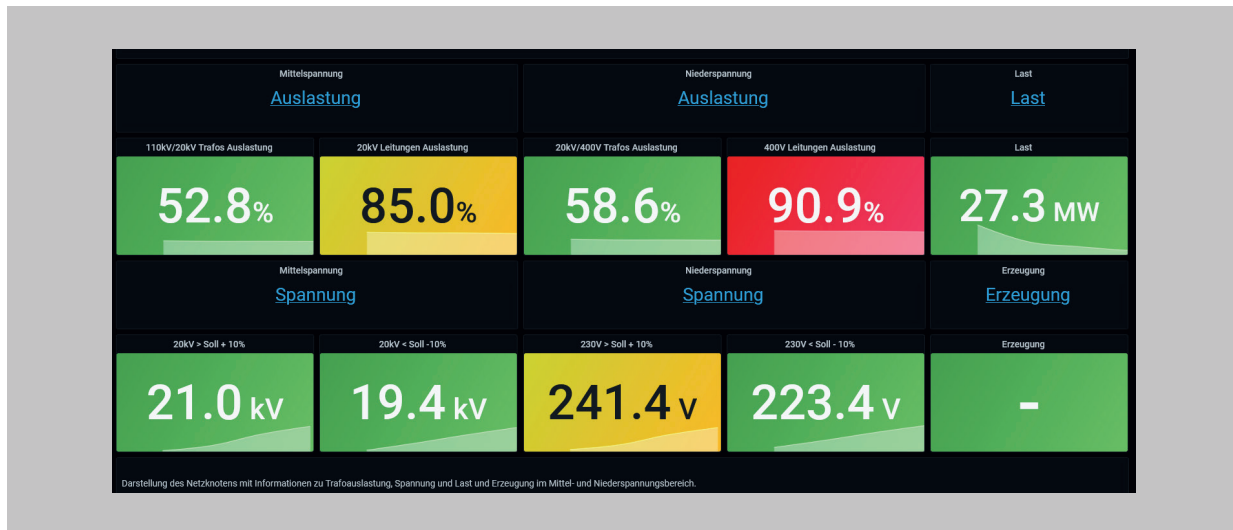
Mittelspannung
Auslastung

Niederspannung
Auslastung

Last
Last

110kV/20kV Trafos Auslastung
52.8%

20kV Leitungen Auslastung
85.0%

20kV/400V Trafos Auslastung
58.6%

400V Leitungen Auslastung
90.9%

Last
27.3 MW

Mittelspannung
Spannung

Niederspannung
Spannung

Erzeugung
Erzeugung

20kV > Soll + 10%
21.0 kV

20kV < Soll -10%
19.4 kV

230V > Soll + 10%
241.4 V

230V < Soll - 10%
223.4 V

Erzeugung
-

Darstellung des Netzknotens mit Informationen zu Trafoauslastung, Spannung und Last und Erzeugung im Mittel- und Niederspannungsbereich.